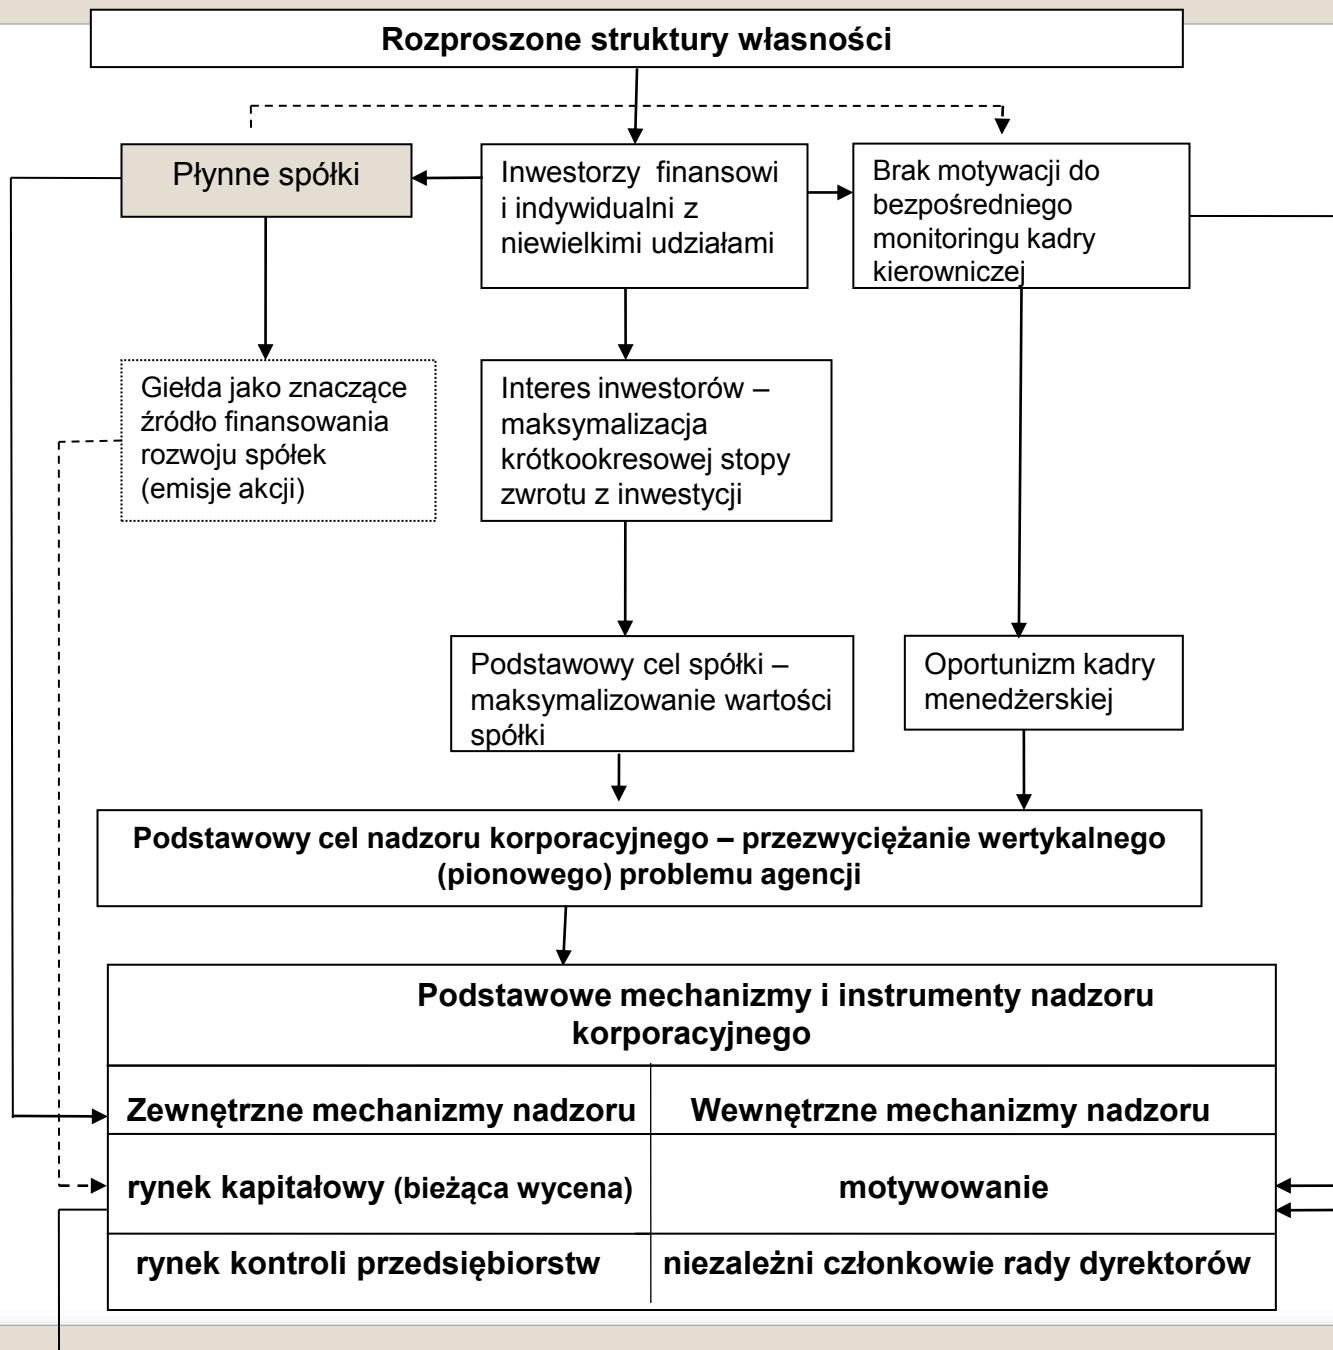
Rozproszone struktury własności

Płynne spółki

Inwestorzy finansowi i indywidualni z niewielkimi udziałami

Brak motywacji do bezpośredniego monitoringu kadry kierowniczej

Giełda jako znaczące źródło finansowania rozwoju spółek (emisje akcji)

Interes inwestorów – maksymalizacja krótkookresowej stopy zwrotu z inwestycji

Podstawowy cel spółki – maksymalizowanie wartości spółki

Oportunizm kadry menedżerskiej

Podstawowy cel nadzoru korporacyjnego – przezwyciężanie wertykalnego (pionowego) problemu agencji

Podstawowe mechanizmy i instrumenty nadzoru korporacyjnego

| Zewnętrzne mechanizmy nadzoru | Wewnętrzne mechanizmy nadzoru |
|---|---|
| rynek kapitałowy (bieżąca wycena) | motywowanie |
| rynek kontroli przedsiębiorstw | niezależni członkowie rady dyrektorów |